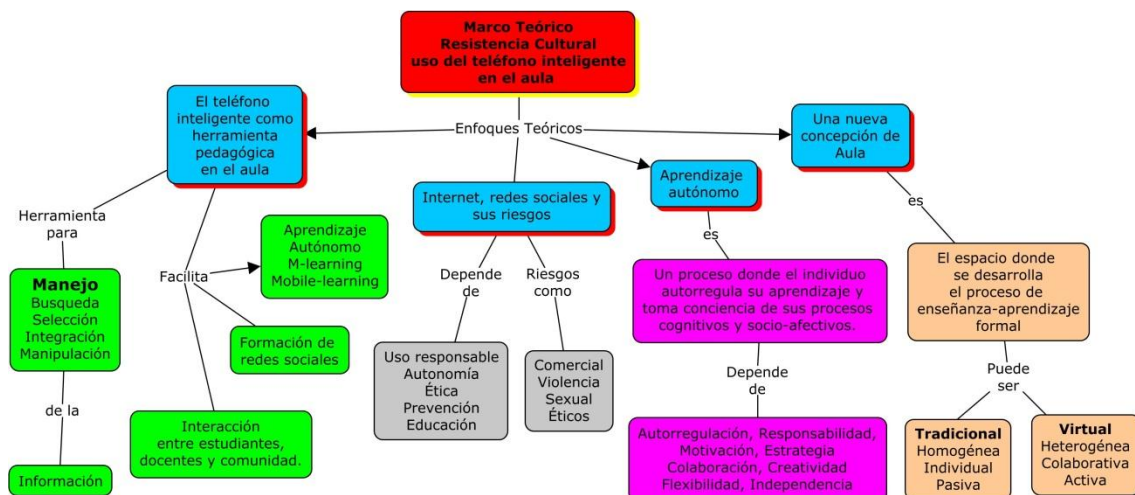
Marco Teórico
Resistencia Cultural
uso del teléfono inteligente en el aula

Enfoques Teóricos

El teléfono inteligente como herramienta pedagógica en el aula

Herramienta para

Manejo
Busqueda
Selección
Integración
Manipulación

de la

Información

Facilita

Aprendizaje Autónomo
M-learning
Mobile-learning

Formación de redes sociales

Interacción entre estudiantes, docentes y comunidad.

Internet, redes sociales y sus riesgos

Depende de

Uso responsable
Autonomía
Ética
Prevención
Educación

Riesgos como

Comercial
Violencia
Sexual
Éticos

Aprendizaje autónomo

es

Un proceso donde el individuo autorregula su aprendizaje y toma conciencia de sus procesos cognitivos y socio-afectivos.

Depende de

Autorregulación, Responsabilidad, Motivación, Estrategia Colaboración, Creatividad Flexibilidad, Independencia

Una nueva concepción de Aula

es

El espacio donde se desarrolla el proceso de enseñanza-aprendizaje formal

Puede ser

Tradicional
Homogénea
Individual
Pasiva

Virtual
Heterogénea
Colaborativa
Activa